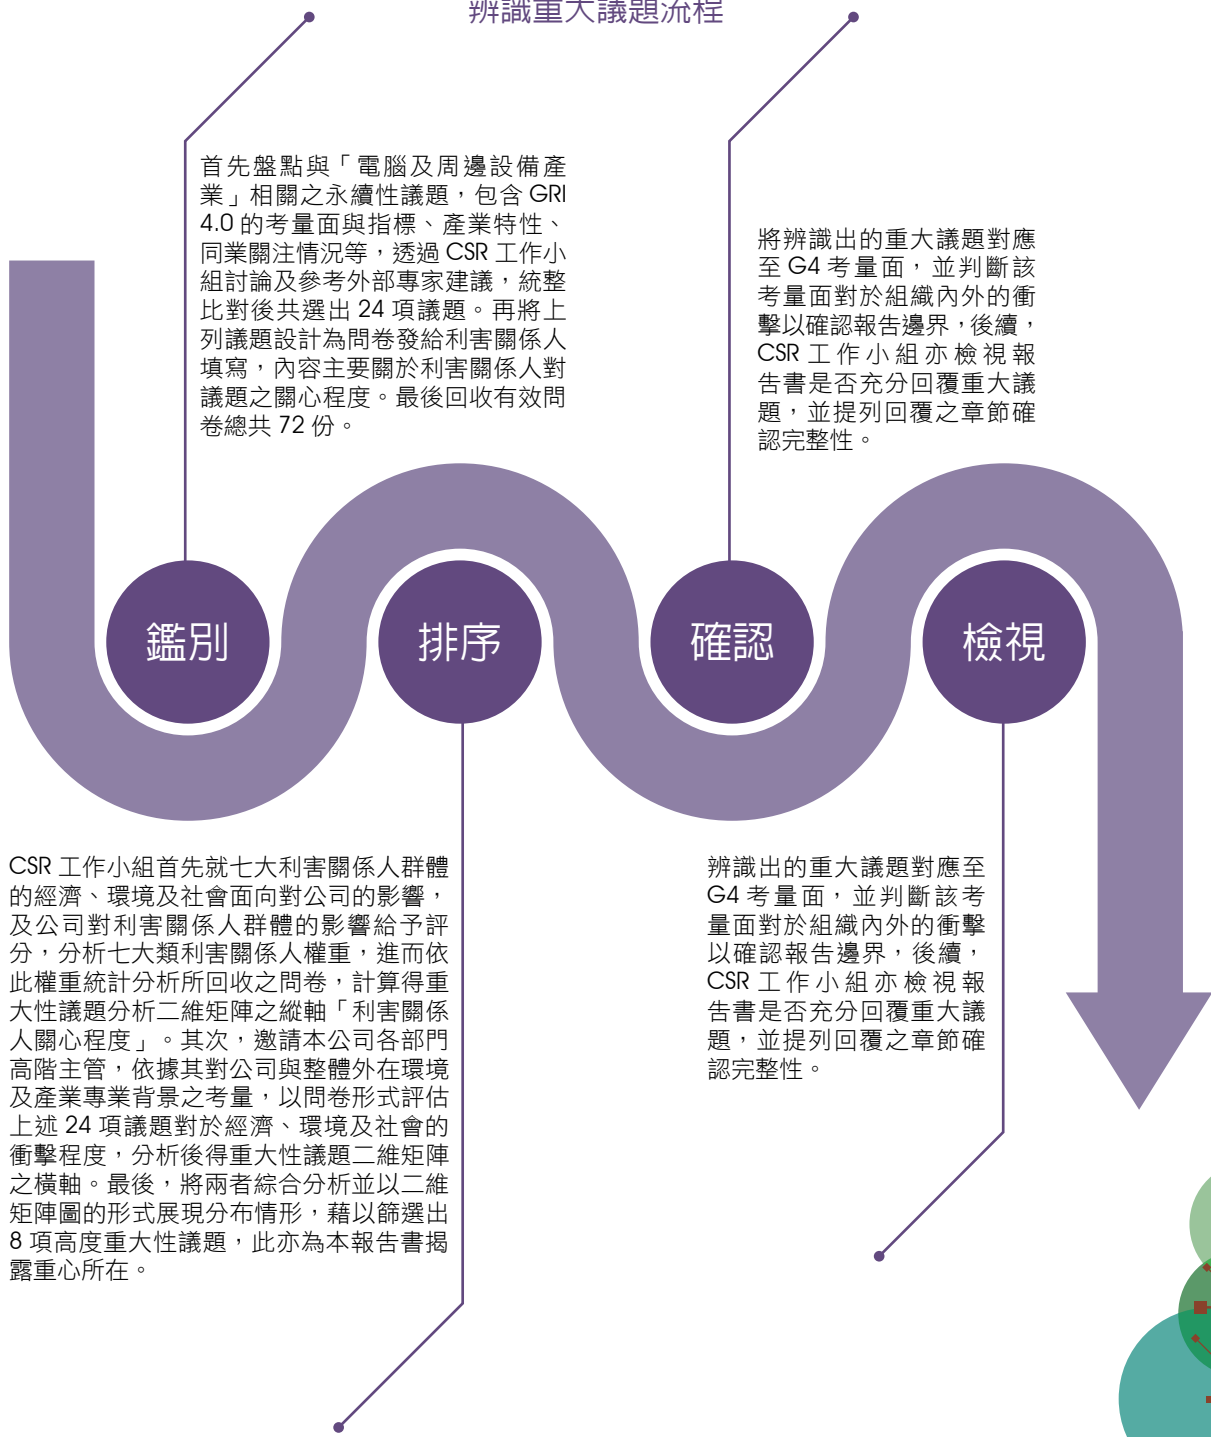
辨識重大議題流程

首先盤點與「電腦及周邊設備產業」相關之永續性議題，包含 GRI 4.0 的考量面與指標、產業特性、同業關注情況等，透過 CSR 工作小組討論及參考外部專家建議，統整比對後共選出 24 項議題。再將上列議題設計為問卷發給利害關係人填寫，內容主要關於利害關係人對議題之關心程度。最後回收有效問卷總共 72 份。

將辨識出的重大議題對應至 G4 考量面，並判斷該考量面對於組織內外的衝擊以確認報告邊界，後續，CSR 工作小組亦檢視報告書是否充分回覆重大議題，並提列回覆之章節確認完整性。

鑑別

排序

確認

檢視

CSR 工作小組首先就七大利害關係人群體的經濟、環境及社會面向對公司的影響，及公司對利害關係人群體的影響給予評分，分析七大類利害關係人權重，進而依此權重統計分析所回收之問卷，計算得重大性議題分析二維矩陣之縱軸「利害關係人關心程度」。其次，邀請本公司各部門高階主管，依據其對公司與整體外在環境及產業專業背景之考量，以問卷形式評估上述 24 項議題對於經濟、環境及社會的衝擊程度，分析後得重大性議題二維矩陣之橫軸。最後，將兩者綜合分析並以二維矩陣圖的形式展現分布情形，藉以篩選出 8 項高度重大性議題，此亦為本報告書揭露重心所在。

辨識出的重大議題對應至 G4 考量面，並判斷該考量面對於組織內外的衝擊以確認報告邊界，後續，CSR 工作小組亦檢視報告書是否充分回覆重大議題，並提列回覆之章節確認完整性。